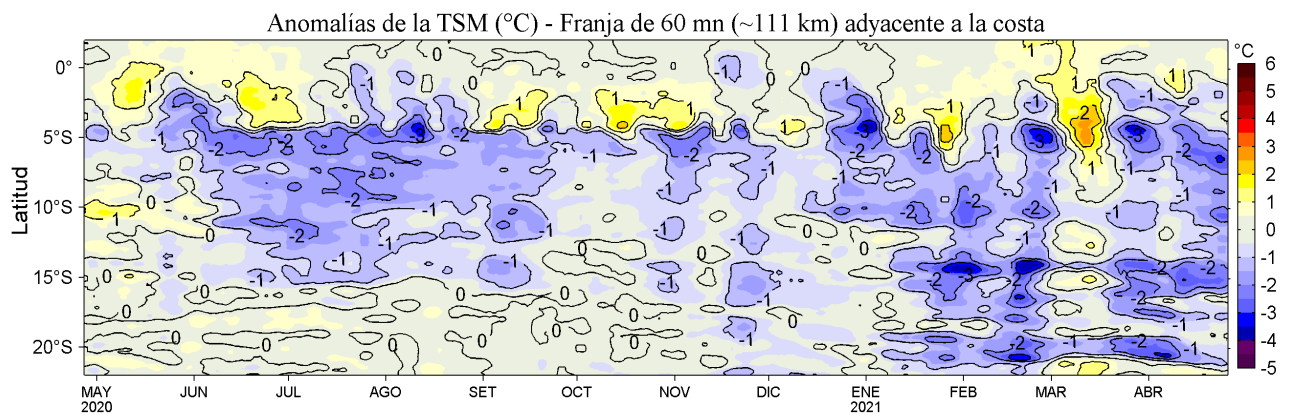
Anomalías de la TSM (°C) - Franja de 60 mn (~111 km) adyacente a la costa

Latitud

0°
5°S
10°S
15°S
20°S

MAY 2020
JUN
JUL
AGO
SET
OCT
NOV
DIC
ENE 2021
FEB
MAR
ABR

°C
6
5
4
3
2
1
0
-1
-2
-3
-4
-5

1
1
1
1
1
1
1
2
1
-1
-2
-3
-2
-3
-3
-3
-2
-1
0
-2
-1
-2
-2
-2
-1
0
0
-1
-2
-2
-2
-1
-2
-1
0
0
-1
0
0
-1
-2
-2
-2
-2
-1
-1
0
0
0
0
0
-1
-2
-1
-2
-1
-2
-2
-1